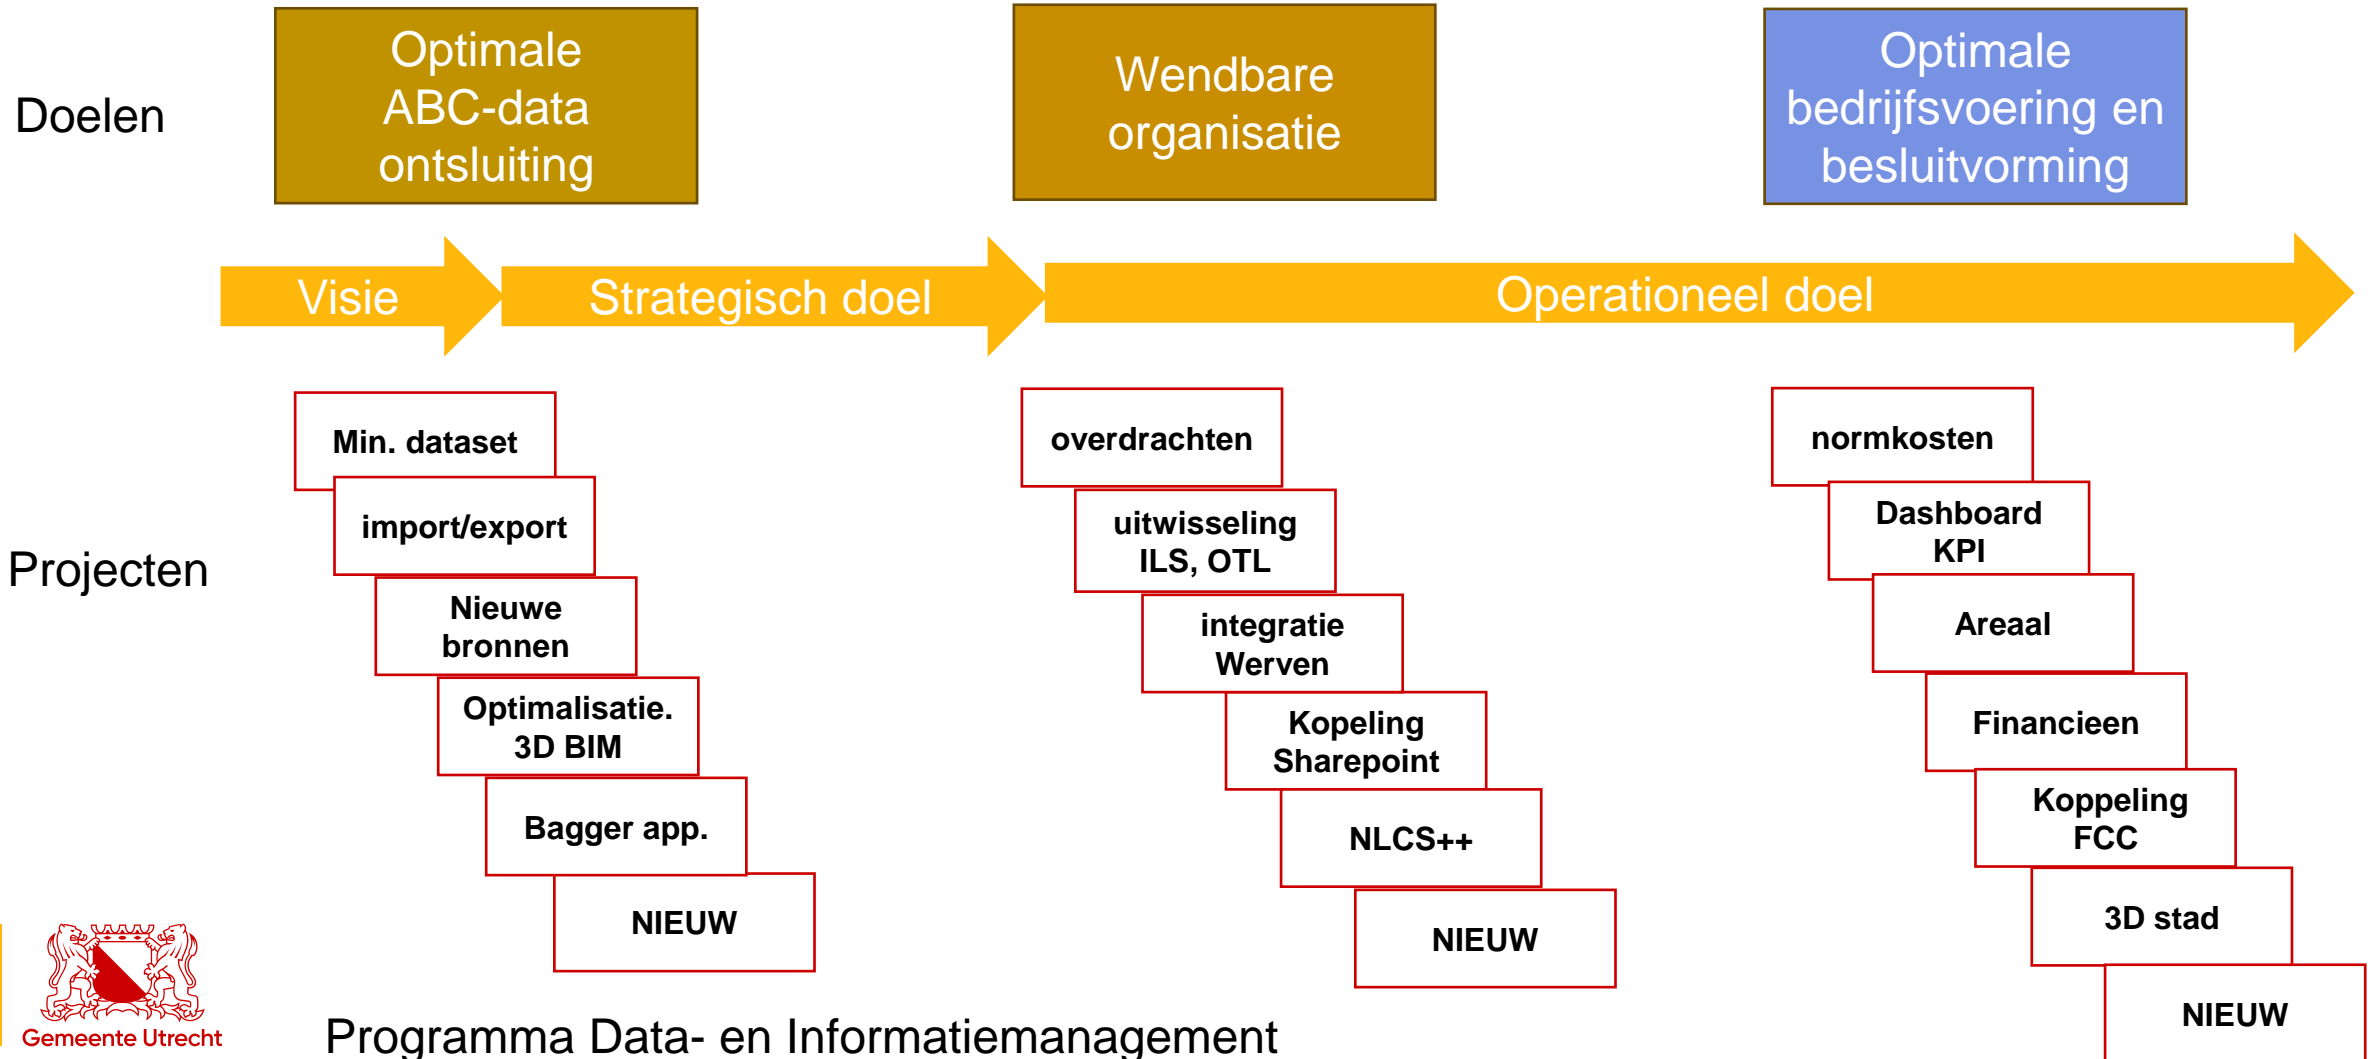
Doelen

Optimale ABC-data ontsluiting

Wendbare organisatie

Optimale bedrijfsvoering en besluitvorming

Visie

Strategisch doel

Operationeel doel

Projecten

Min. dataset

import/export

Nieuwe bronnen

Optimalisatie. 3D BIM

Bagger app.

NIEUW

overdrachten

uitwisseling ILS, OTL

integratie Werven

Kopeling Sharepoint

NLCS++

NIEUW

normkosten

Dashboard KPI

Areaal

Financieen

Koppeling FCC

3D stad

NIEUW

Gemeente Utrecht

Programma Data- en Informatiemanagement